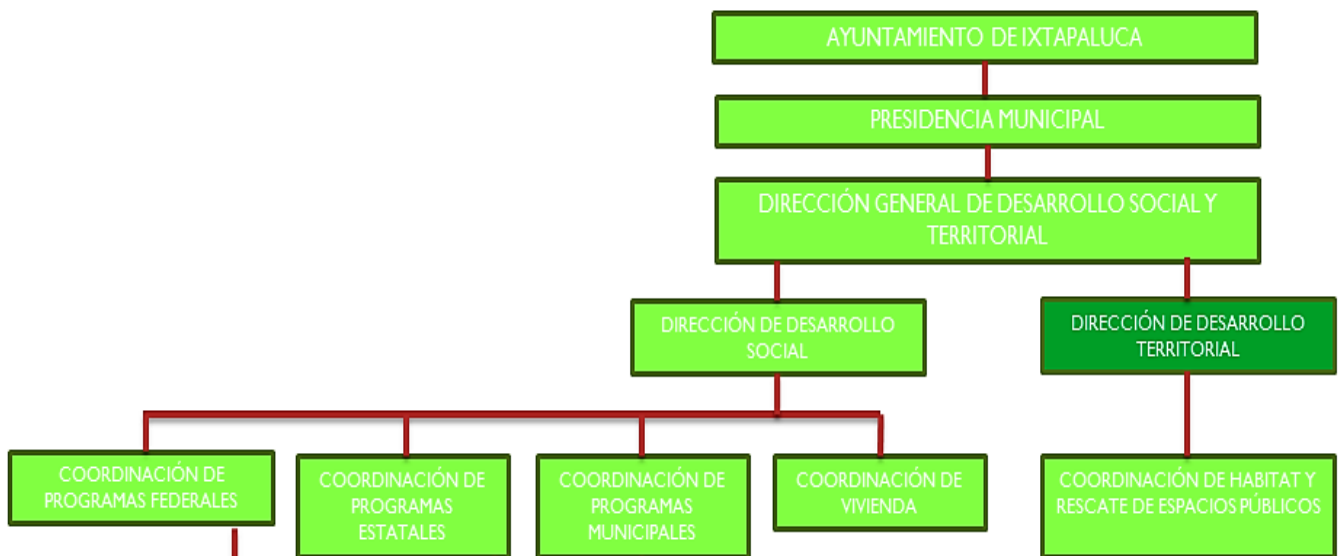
AYUNTAMIENTO DE IXTAPALUCA

PRESIDENCIA MUNICIPAL

DIRECCIÓN GENERAL DE DESARROLLO SOCIAL Y TERRITORIAL

DIRECCIÓN DE DESARROLLO SOCIAL

DIRECCIÓN DE DESARROLLO TERRITORIAL

COORDINACIÓN DE PROGRAMAS FEDERALES

COORDINACIÓN DE PROGRAMAS ESTATALES

COORDINACIÓN DE PROGRAMAS MUNICIPALES

COORDINACIÓN DE VIVIENDA

COORDINACIÓN DE HABITAT Y RESCATE DE ESPACIOS PÚBLICOS